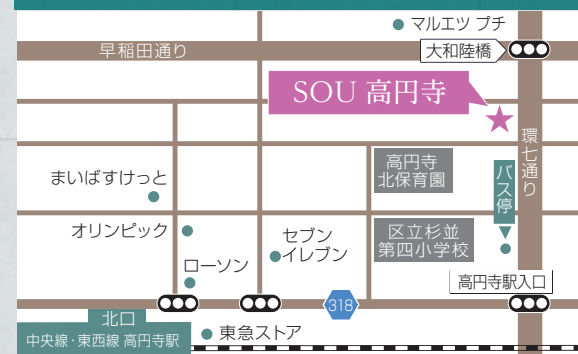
マルエツ プチ

早稲田通り

大和陸橋

SOU 高円寺

環七通り

高円寺
北保育園

まいばすけっと

バス停

オリンピック

セブン
イレブン

区立杉並
第四小学校

ローソン

高円寺駅入口

318

北口

中央線・東西線 高円寺駅

東急ストア